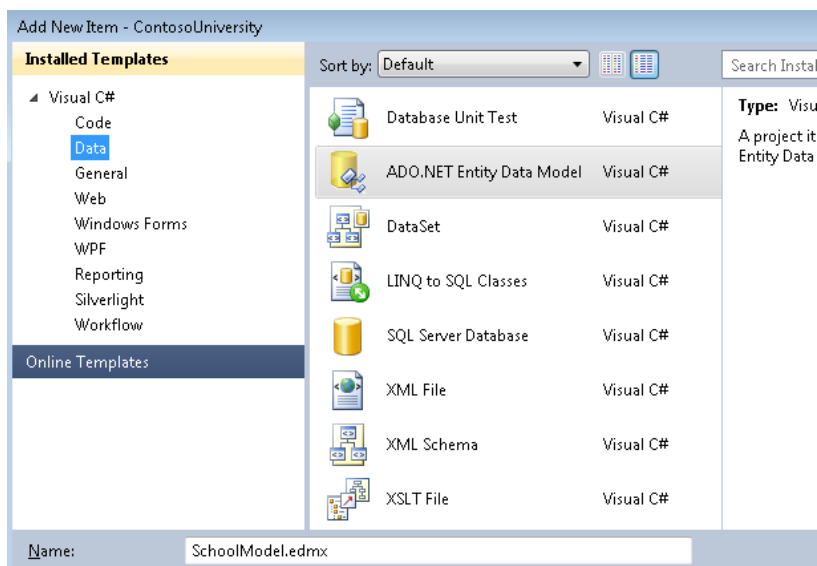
Add New Item - ContosoUniversity

Installed Templates

Visual C#
Code
Data
General
Web
Windows Forms
WPF
Reporting
Silverlight
Workflow

Online Templates

Sort by: Default

Search Instal

| | |
|---|---|
| Database Unit Test | Visual C# |
| ADO.NET Entity Data Model | Visual C# |
| DataSet | Visual C# |
| LINQ to SQL Classes | Visual C# |
| SQL Server Database | Visual C# |
| XML File | Visual C# |
| XML Schema | Visual C# |
| XSLT File | Visual C# |

Type: Visu
A project it
Entity Data

Name: SchoolModel.edmx